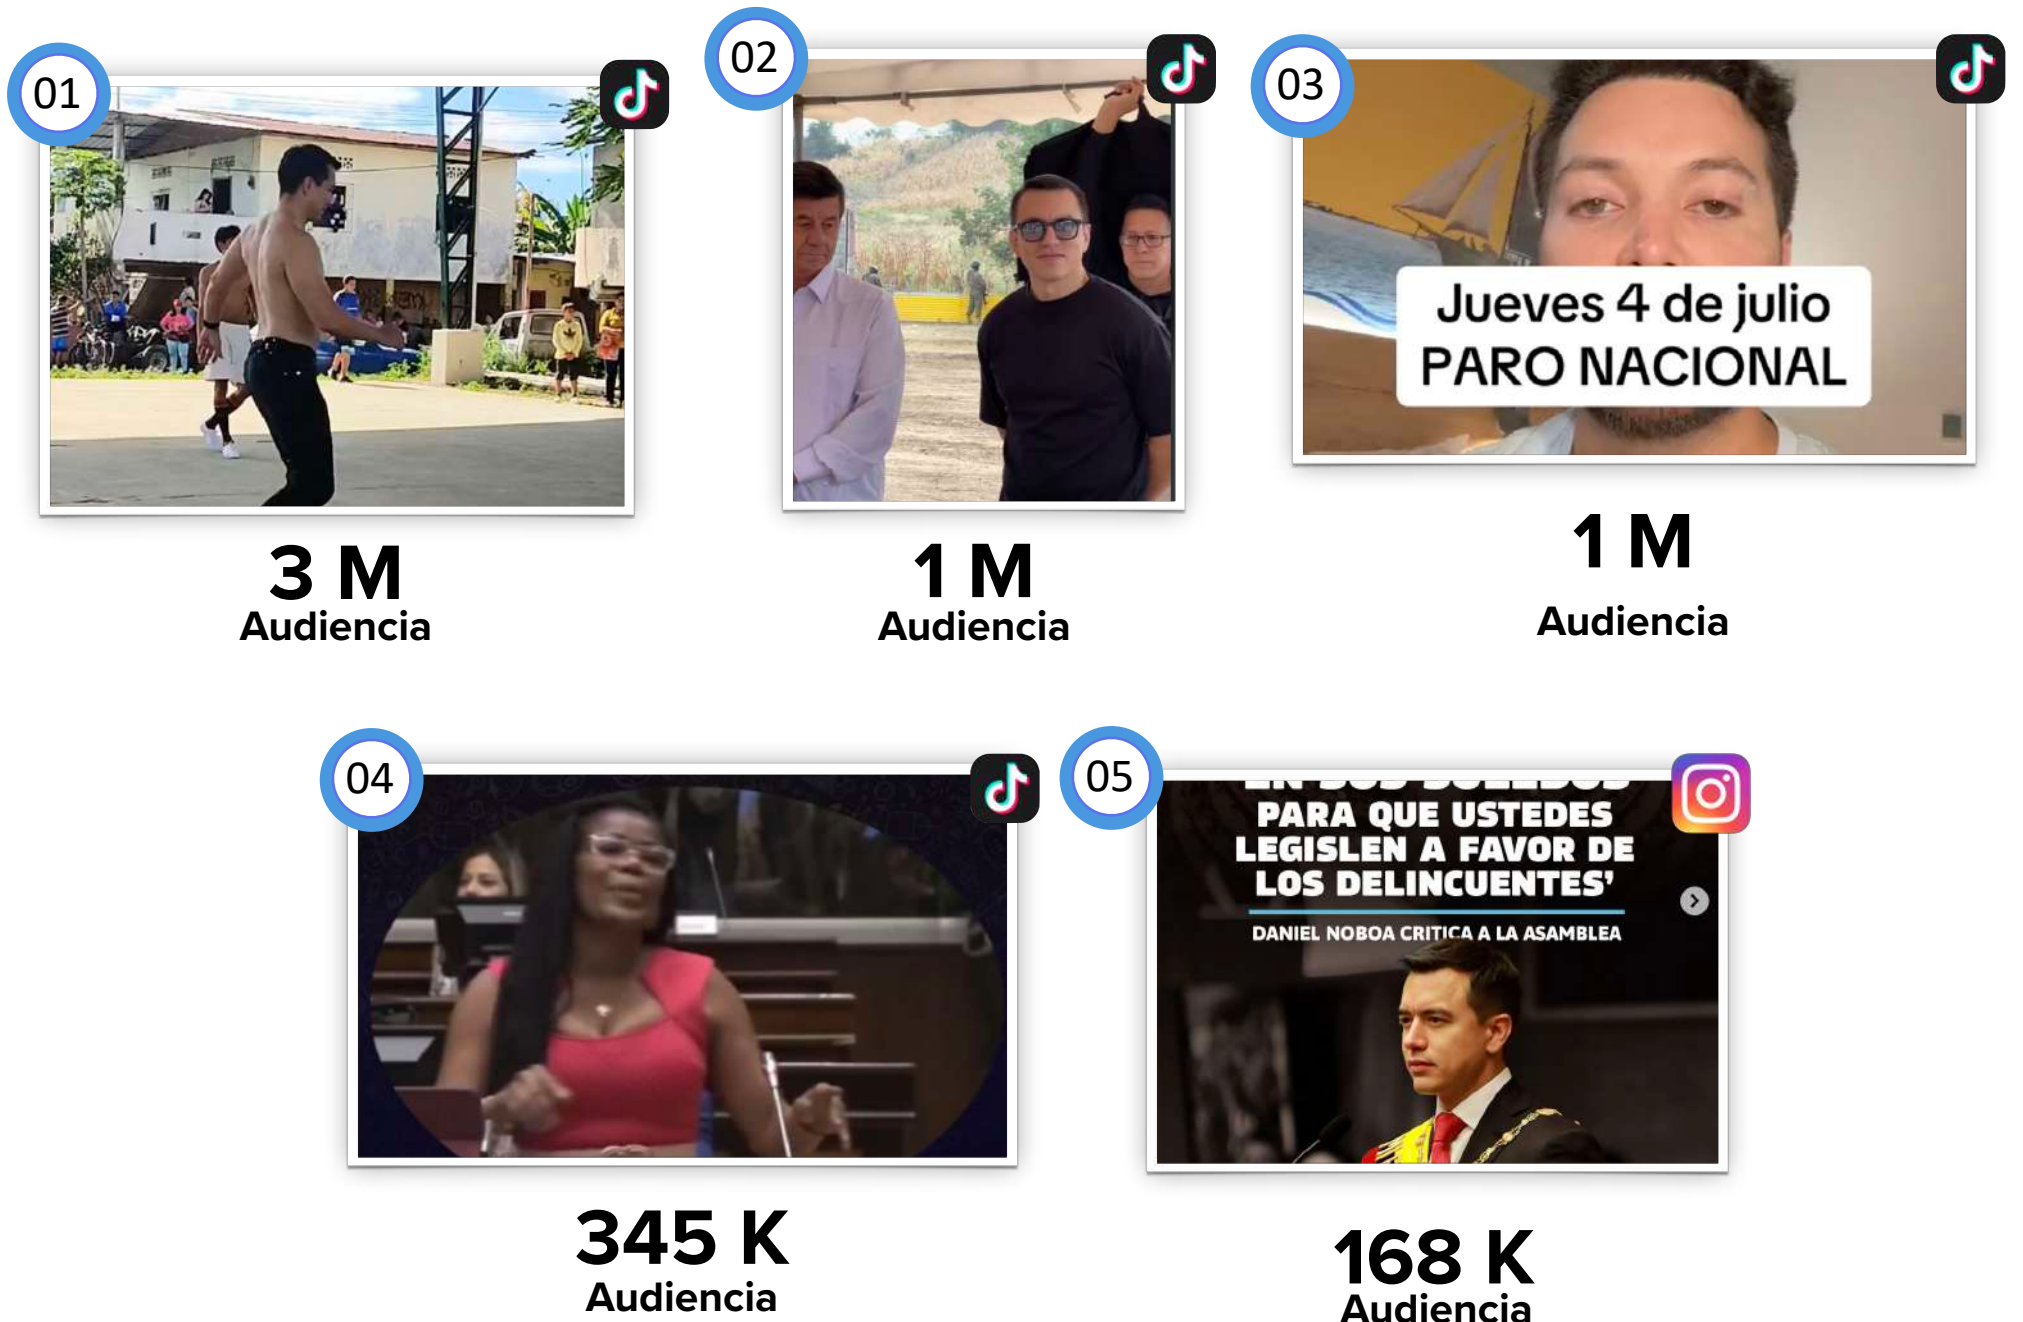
01

3 M
Audiencia

02

1 M
Audiencia

03

Jueves 4 de julio
PARO NACIONAL

1 M
Audiencia

04

345 K
Audiencia

05

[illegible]
PARA QUE USTEDES LEGISLEN A FAVOR DE LOS DELINCUENTES'
DANIEL NOBOA CRITICA A LA ASAMBLEA

168 K
Audiencia